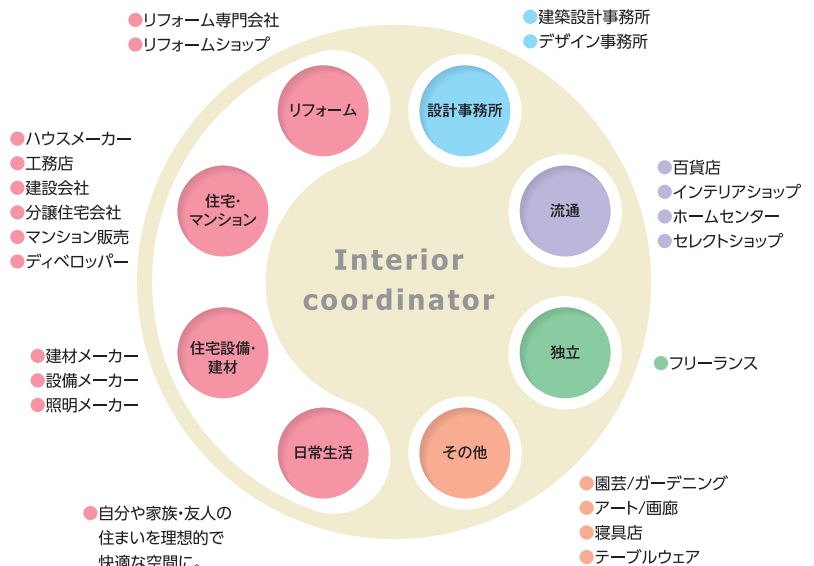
●リフォーム専門会社
●リフォームショップ

●建築設計事務所
●デザイン事務所

リフォーム

設計事務所

●ハウスメーカー
●工務店
●建設会社
●分譲住宅会社
●マンション販売
●ディベロッパー

住宅・マンション

流通

●百貨店
●インテリアショップ
●ホームセンター
●セレクトショップ

Interior coordinator

住宅設備・建材

独立

●フリーランス

●建材メーカー
●設備メーカー
●照明メーカー

日常生活

その他

●自分や家族・友人の住まいを理想的で快適な空間に。

●園芸/ガーデニング
●アート/画廊
●寝具店
●テーブルウェア